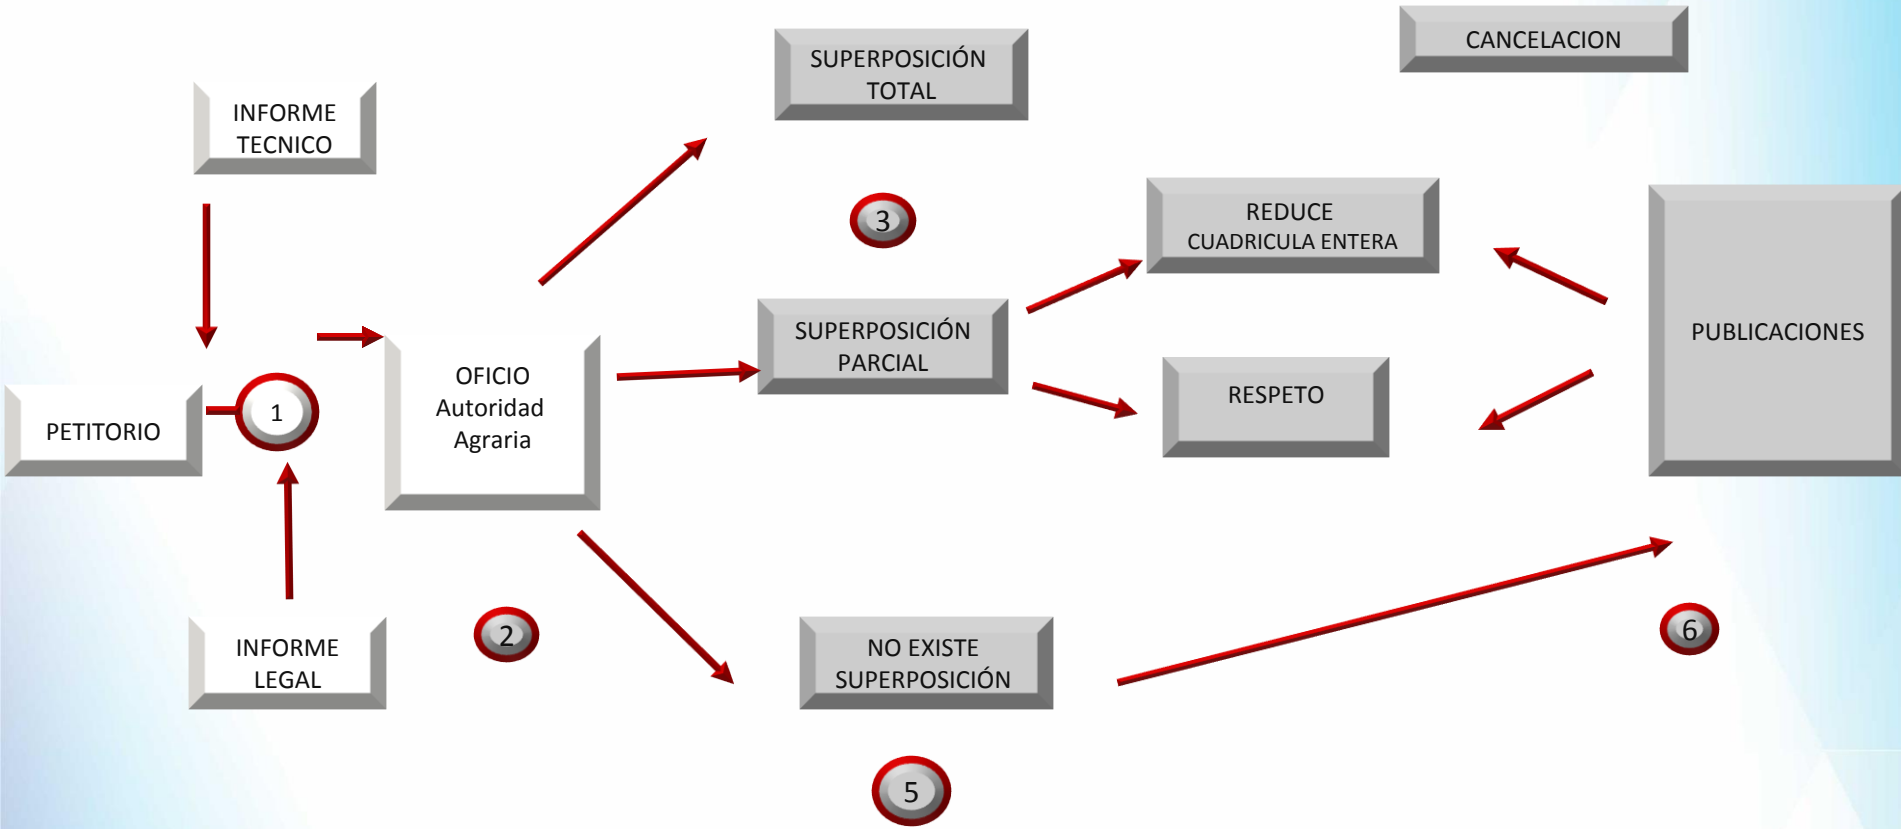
INFORME TECNICO

PETITORIO

1

INFORME LEGAL

OFICIO Autoridad Agraria

2

SUPERPOSICIÓN TOTAL

3

SUPERPOSICIÓN PARCIAL

NO EXISTE SUPERPOSICIÓN

5

CANCELACION

REDUCE CUADRICULA ENTERA

RESPETO

PUBLICACIONES

6